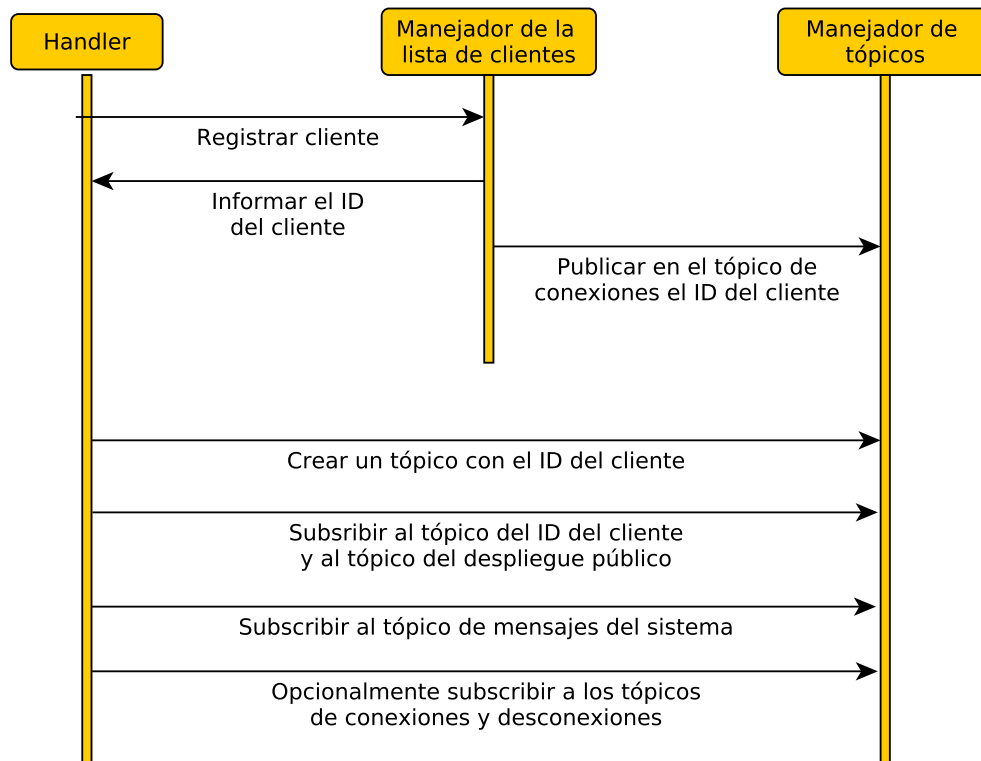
Handler

Manejador de la lista de clientes

Manejador de tópicos

Registrar cliente

Informar el ID del cliente

Publicar en el tópico de conexiones el ID del cliente

Crear un tópico con el ID del cliente

Subsribir al tópico del ID del cliente y al tópico del despliegue público

Subscribir al tópico de mensajes del sistema

Opcionalmente subscribir a los tópicos de conexiones y desconexiones